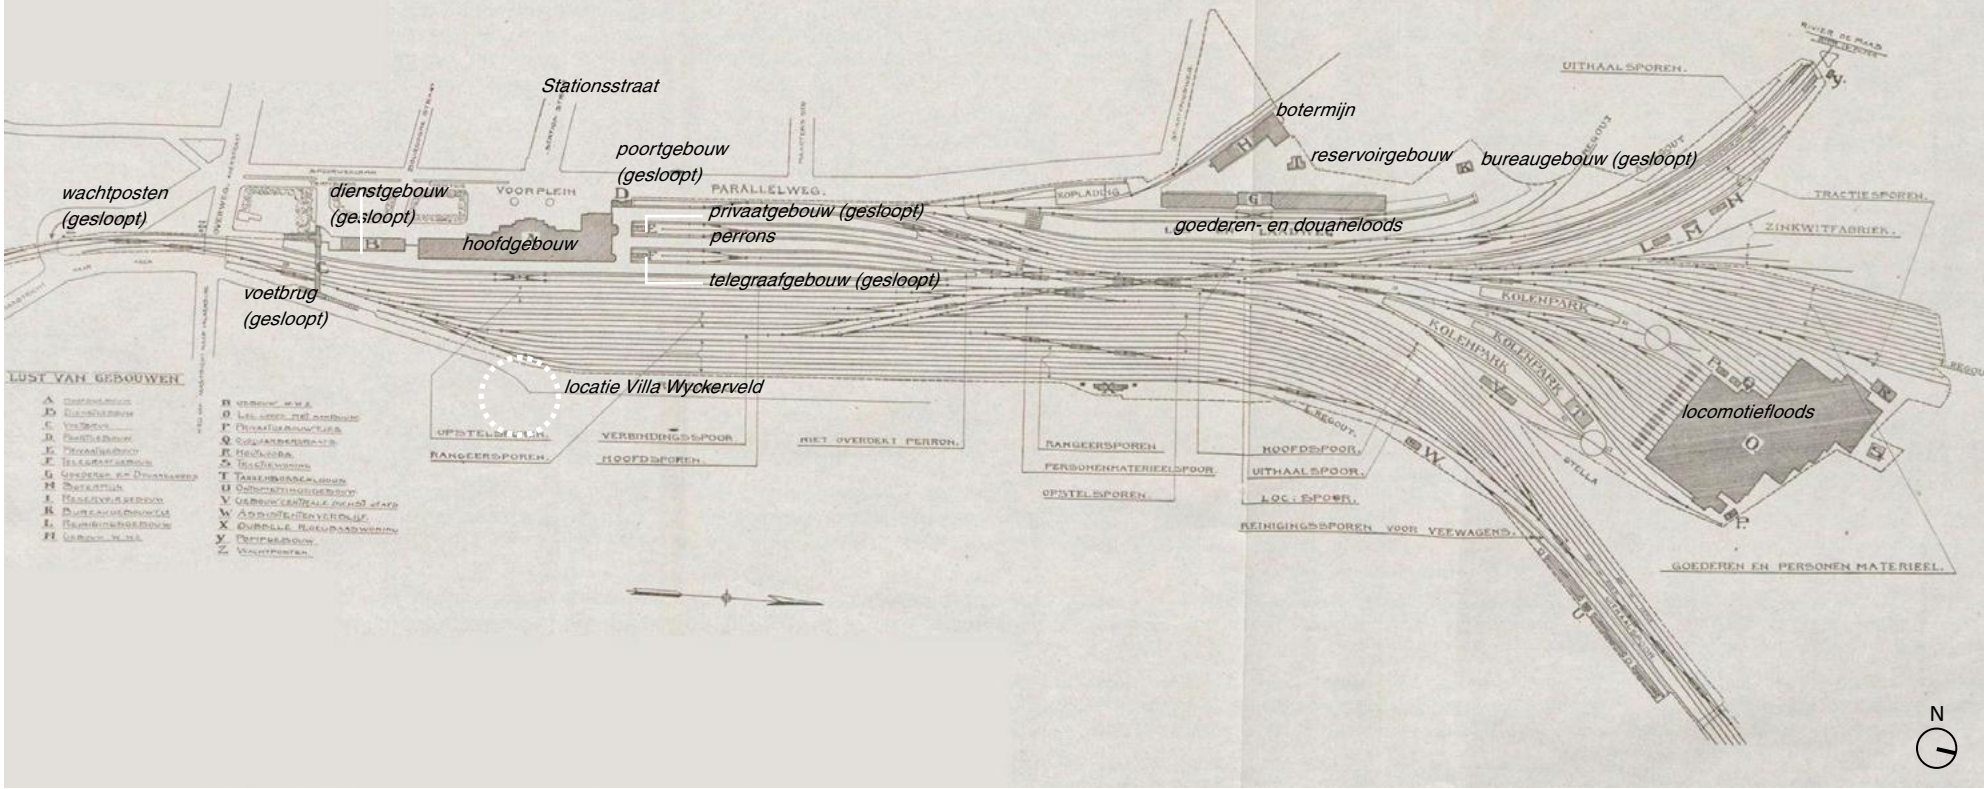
Stationsstraat

botermijn

UITHAAL SPOREN.

RIVIER DE MAAS

poortgebouw (gesloopt)

reservoirgebouw

bureaugebouw (gesloopt)

wachtposten (gesloopt)

dienstgebouw (gesloopt)

VOORPLEIN

PARALLELWEG.

KOPLADING

TRACTIESPOREN.

privaatgebouw (gesloopt)

goederen- en douaneloods

ZINKWITFABRIEK.

hoofdgebouw

perrons

telegraafgebouw (gesloopt)

KOLENPARK

voetbrug (gesloopt)

KOLENPARK

KOLENPARK

LIJST VAN GEBOUWEN

A HOOFDGEBOUW
B DIENSTGEBOUW
C VOETBRUG
D POORTGEBOUW
E PRIVAATGEBOUW
F TELEGRAAFGEBOUW
G GOEDEREN EN DOUANELOODS
H BOTERMIJN
J RESERVOIRGEBOUW
K BUREAUGEBOUW
L REINIGINGSGEBOUW
M GEBOUW W.H.S.

N GEBOUW W.H.S.
O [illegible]
P PRIVAATGEBOUWTJES
Q LOCOMOTIEFLOODS
R HOUTLOODS
S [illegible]
T TARRAWEEGBRUGLOODS
U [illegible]
V GEBOUW CENTRALE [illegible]
W ASSISTENTENVEREENIGING
X DUBBELE ARBEIDERSWONING
Y POMPGEBOUW
Z WACHTPOSTEN

locatie Villa Wyckerveld

locomotiefloods

OPSTELSPOREN.

RANGEERSPOREN.

VERBINDINGSSPOOR

HOOFDSPOREN.

NIET OVERDEKT PERRON.

RANGEERSPOREN

PERSONENMATERIEELSPOOR.

OPSTELSPOREN.

HOOFDSPOOR.

UITHAALSPOOR.

LOC: SPOOR.

REINIGINGSSPOREN VOOR VEEWAGENS.

STELLA

GOEDEREN EN PERSONEN MATERIEEL.

N